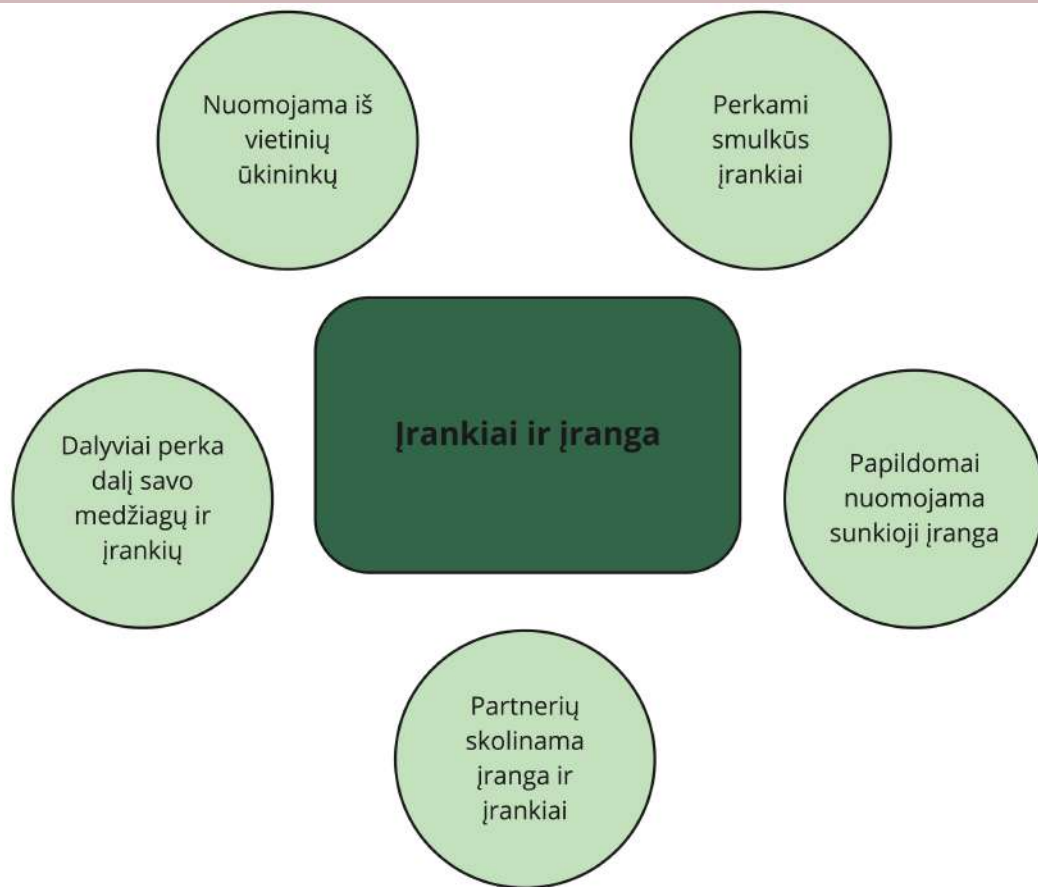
Nuomojama iš vietinių ūkininkų

Perkami smulkūs įrankiai

Įrankiai ir įranga

Dalyviai perka dalį savo medžiagų ir įrankių

Papildomai nuomojama sunkioji įranga

Partnerių skolinama įranga ir įrankiai